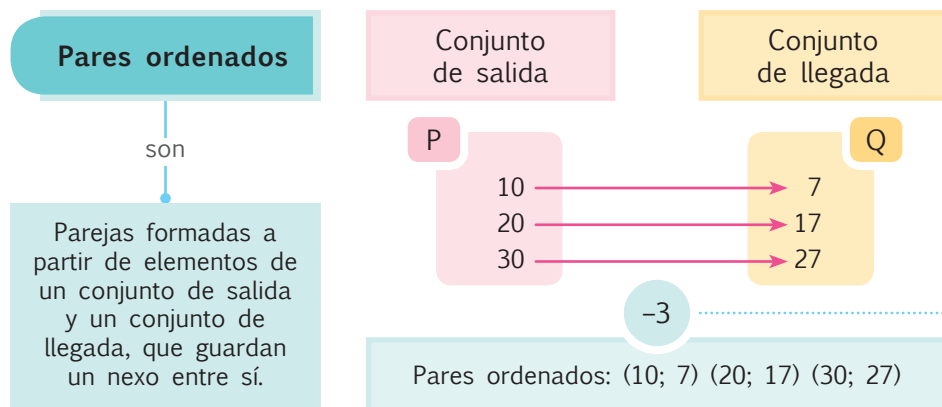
Pares ordenados

son

Parejas formadas a partir de elementos de un conjunto de salida y un conjunto de llegada, que guardan un nexo entre sí.

Conjunto de salida

Conjunto de llegada

P

Q

10 → 7
20 → 17
30 → 27

–3

Pares ordenados: (10; 7) (20; 17) (30; 27)